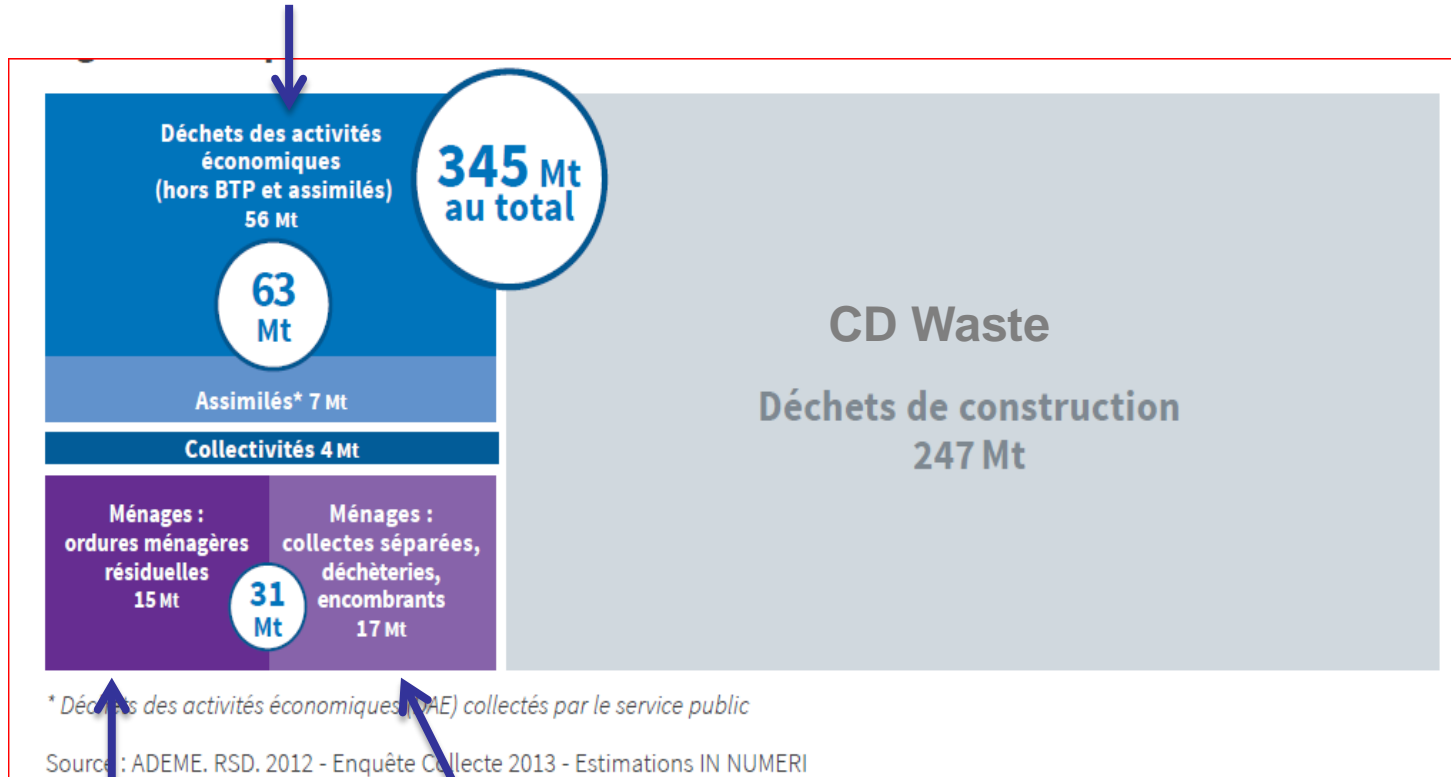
Déchets des activités économiques (hors BTP et assimilés) 56 Mt

345 Mt au total

63 Mt

Assimilés* 7 Mt

Collectivités 4 Mt

Ménages : ordures ménagères résiduelles 15 Mt

31 Mt

Ménages : collectes séparées, déchèteries, encombrants 17 Mt

CD Waste

Déchets de construction 247 Mt

* Déc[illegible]s des activités économiques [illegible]AE) collectés par le service public

Sourc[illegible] : ADEME. RSD. 2012 - Enquête C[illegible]llecte 2013 - Estimations IN NUMERI